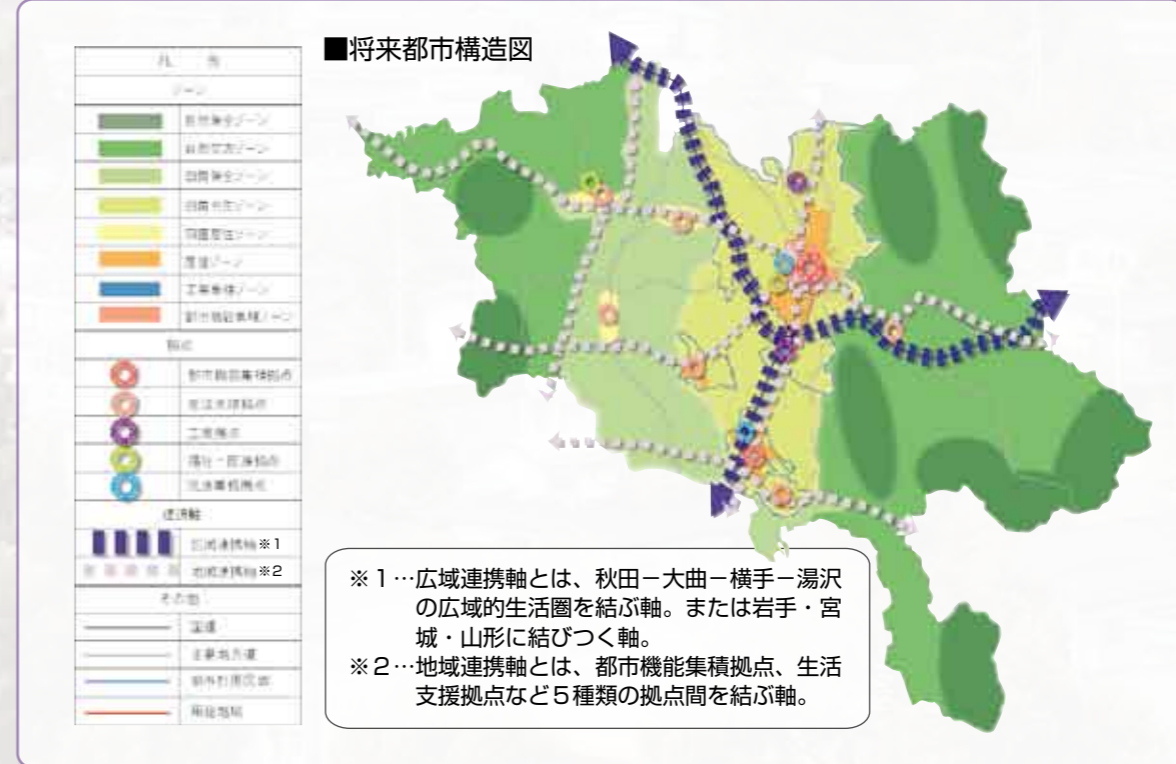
■将来都市構造図

| 凡　例 | |
|---|---|
| ゾーン | |
| | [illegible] |
| | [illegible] |
| | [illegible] |
| | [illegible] |
| | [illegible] |
| | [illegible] |
| | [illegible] |
| | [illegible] |
| 拠点 | |
| | 都市機能集積拠点 |
| | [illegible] |
| | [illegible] |
| | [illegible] |
| | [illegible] |
| 連携軸 | |
| | 広域連携軸※1 |
| | 地域連携軸※2 |
| その他 | |
| | 国道 |
| | 主要地方道 |
| | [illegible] |
| | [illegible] |

※1…広域連携軸とは、秋田－大曲－横手－湯沢の広域的生活圏を結ぶ軸。または岩手・宮城・山形に結びつく軸。
※2…地域連携軸とは、都市機能集積拠点、生活支援拠点など5種類の拠点間を結ぶ軸。